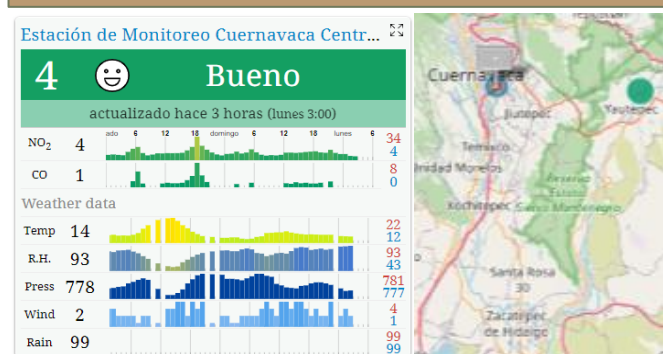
Estación de Monitoreo Cuernavaca Centr...

4 Bueno

actualizado hace 3 horas (lunes 3:00)

| | | | |
|---|---|---|---|
| $NO_2$ | 4 | ado 6 12 18 domingo 6 12 18 lunes 6 | 34 4 |
| CO | 1 | | 8 0 |

Weather data

| | | |
|---|---|---|
| Temp | 14 | 22 12 |
| R.H. | 93 | 93 43 |
| Press | 778 | 781 777 |
| Wind | 2 | 4 1 |
| Rain | 99 | 99 99 |

Cuernavaca
Yautepec
Jiutepec
Temixco
Unidad Morelos
Xochitepec
Santa Rosa 30
Zacatepec de Hidalgo